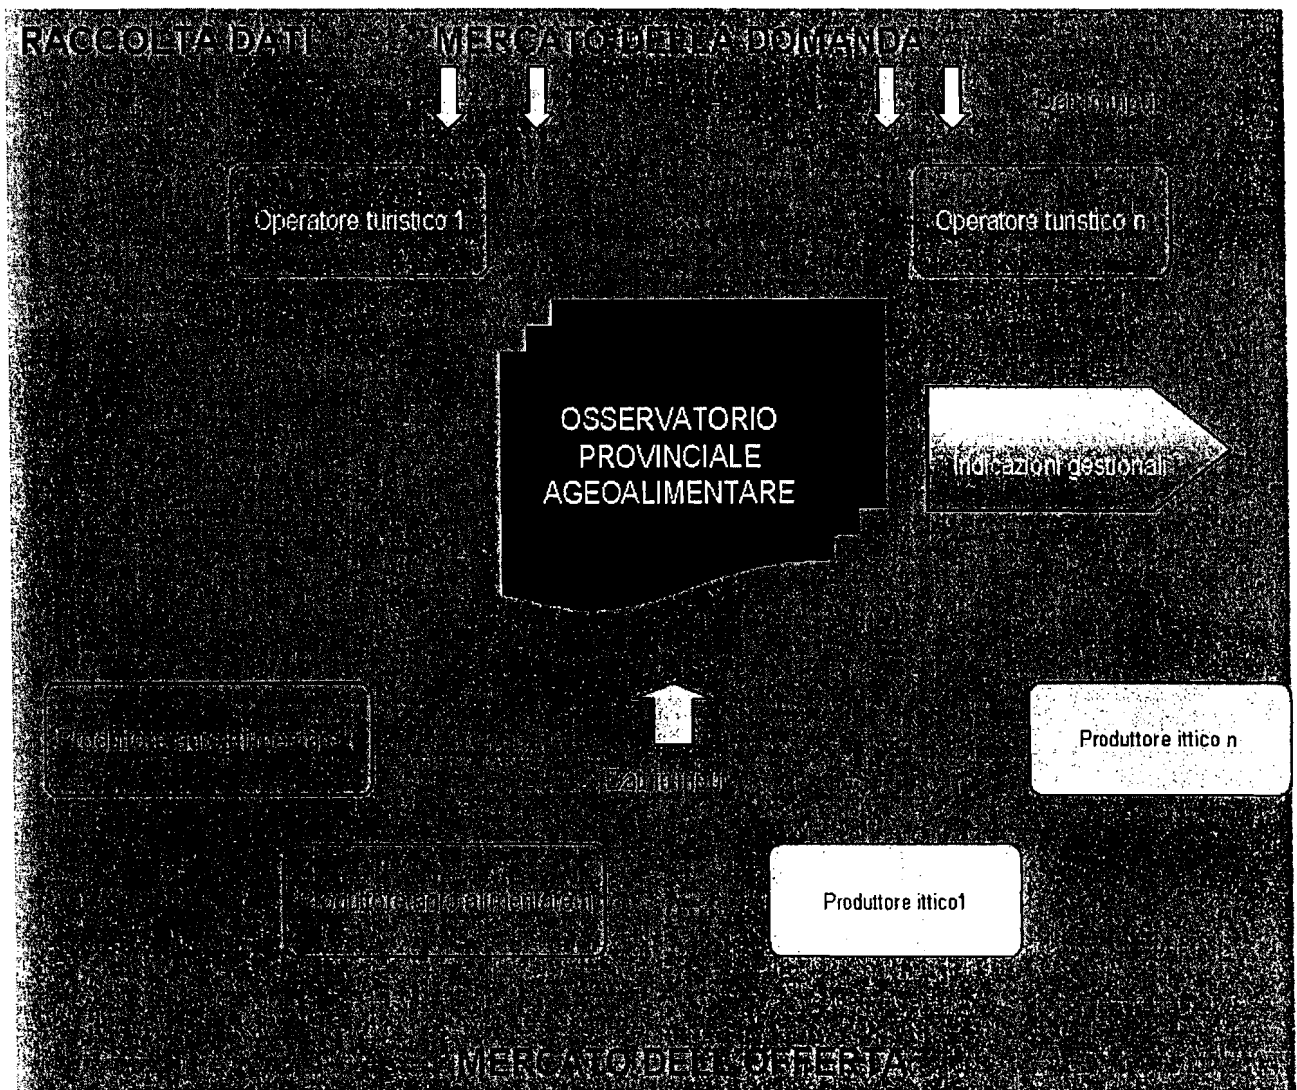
RACCOLTA DATI MERCATO DELLA DOMANDA

Dati input

Operatore turistico 1

Operatore turistico n

OSSERVATORIO PROVINCIALE AGEOALIMENTARE

Indicazioni gestionali

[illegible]

Produttore ittico n

Dati input

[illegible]

Produttore ittico1

MERCATO DELL'OFFERTA